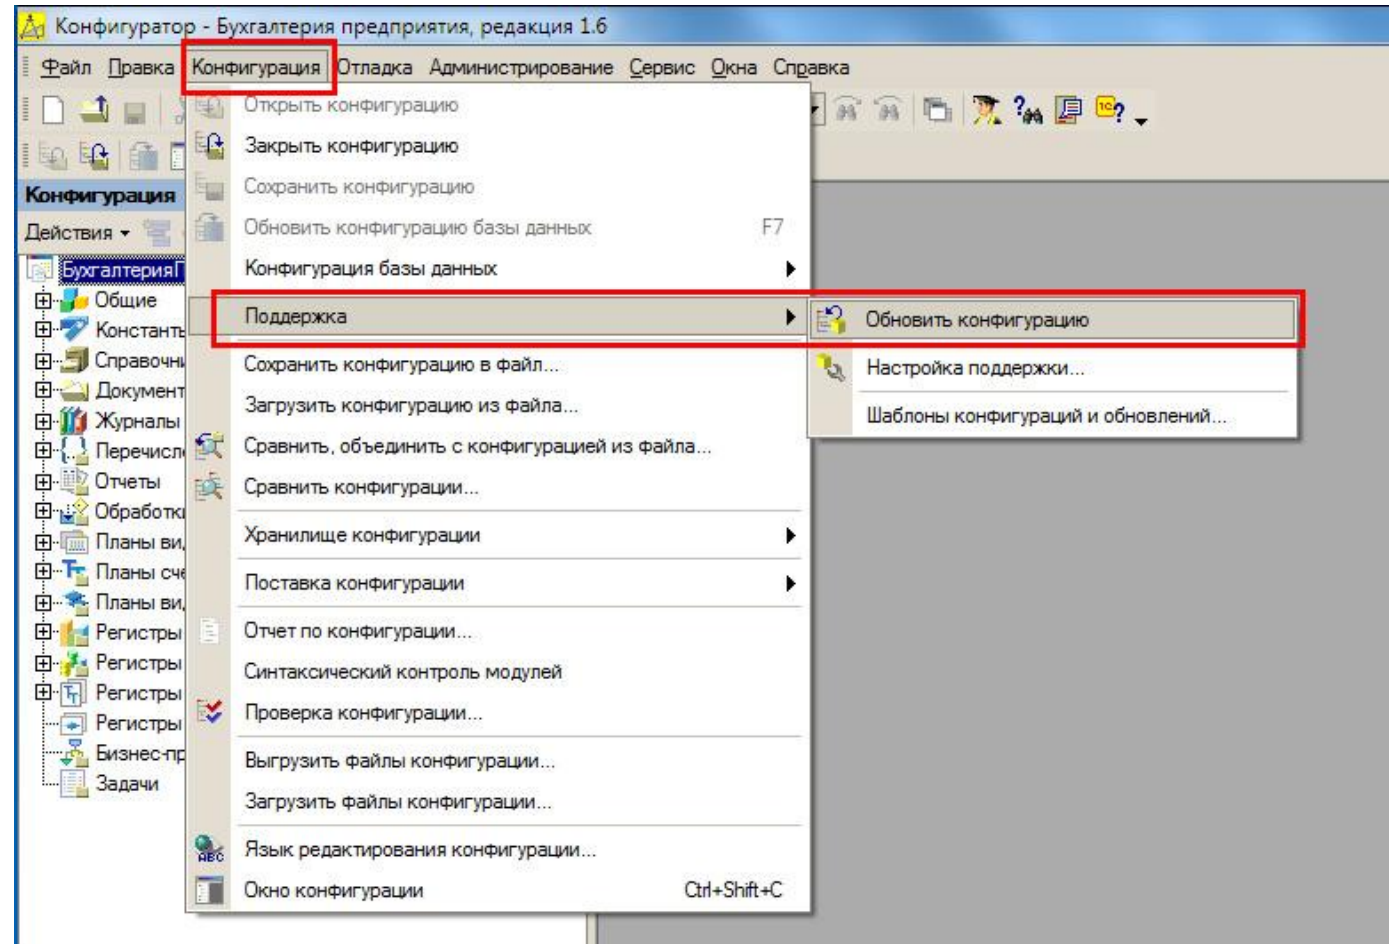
Конфигуратор - Бухгалтерия предприятия, редакция 1.6

Файл Правка Конфигурация Отладка Администрирование Сервис Окна Справка

Конфигурация

Действия

БухгалтерияП
Общие
Констант
Справочн
Документ
Журналы
Перечисл
Отчеты
Обработк
Планы ви
Планы сч
Планы ви
Регистры
Регистры
Регистры
Регистры
Бизнес-пр
Задачи

Открыть конфигурацию
Закрыть конфигурацию
Сохранить конфигурацию
Обновить конфигурацию базы данных F7
Конфигурация базы данных
Поддержка
Сохранить конфигурацию в файл...
Загрузить конфигурацию из файла...
Сравнить, объединить с конфигурацией из файла...
Сравнить конфигурации...
Хранилище конфигурации
Поставка конфигурации
Отчет по конфигурации...
Синтаксический контроль модулей
Проверка конфигурации...
Выгрузить файлы конфигурации...
Загрузить файлы конфигурации...
Язык редактирования конфигурации...
Окно конфигурации Ctrl+Shift+C

Обновить конфигурацию
Настройка поддержки...
Шаблоны конфигураций и обновлений...